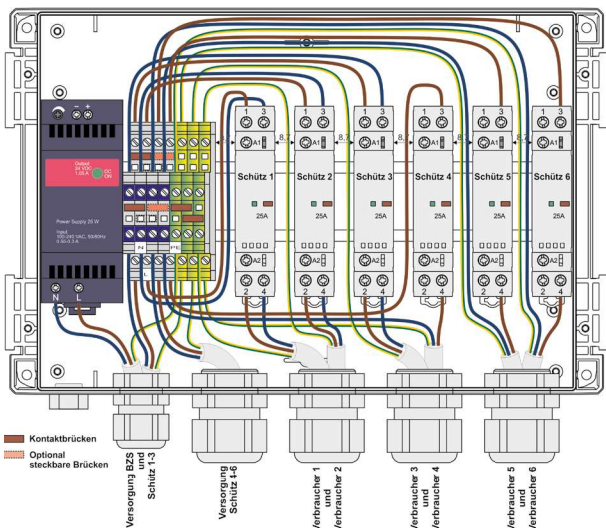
Output 24 VDC 1.05 A
DC ON
Power Supply 25 W
Input 100-240 VAC, 50/60Hz 0.65-0.3 A
N L
PE
1 3
A1
Schütz 1
25A
A2
2 4
8,7
1 3
A1
Schütz 2
25A
A2
2 4
8,7
1 3
A1
Schütz 3
25A
A2
2 4
8,7
1 3
A1
Schütz 4
25A
A2
2 4
8,7
1 3
A1
Schütz 5
25A
A2
2 4
8,7
1 3
A1
Schütz 6
25A
A2
2 4

Kontaktbrücken
Optional steckbare Brücken

Versorgung BZS und Schütz 1-3
Versorgung Schütz 4-6
Verbraucher 1 und Verbraucher 2
Verbraucher 3 und Verbraucher 4
Verbraucher 5 und Verbraucher 6